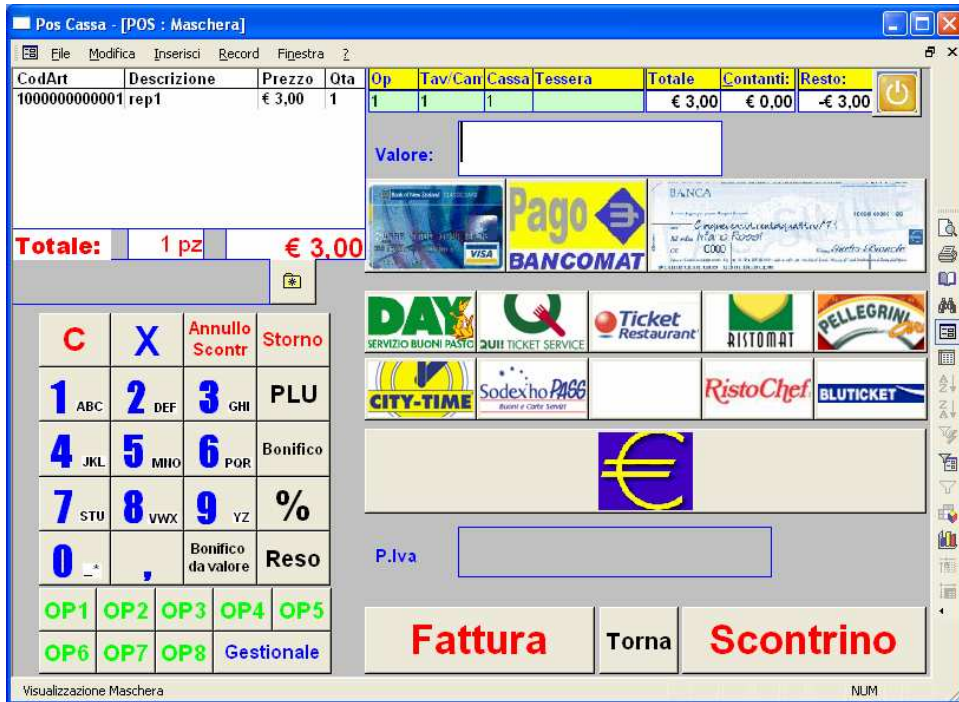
Pos Cassa - [POS : Maschera]

File Modifica Inserisci Record Finestra ?

| CodArt | Descrizione | Prezzo | Qta |
|---|---|---|---|
| 1000000000001 | rep1 | € 3,00 | 1 |

| Op | Tav/Can | Cassa | Tessera | Totale | Contanti: | Resto: |
|---|---|---|---|---|---|---|
| 1 | 1 | 1 | | € 3,00 | € 0,00 | -€ 3,00 |

Valore:

VISA

Pago BANCOMAT

BANCA

Totale: 1 pz € 3,00

DAY SERVIZIO BUONI PASTO

QUI! TICKET SERVICE

Ticket Restaurant

RISTOMAT

PELLEGRINI

CITY-TIME

Sodexho PASS Buoni e Carte Servizi

RistoChef

BLUTICKET

C X Annullo Scontr Storno

1 ABC 2 DEF 3 GHI PLU

4 JKL 5 MNO 6 PQR Bonifico

7 STU 8 VWX 9 YZ %

0 _* , Bonifico da valore Reso

OP1 OP2 OP3 OP4 OP5

OP6 OP7 OP8 Gestionale

P.Iva

Fattura Torna Scontrino

Visualizzazione Maschera NUM